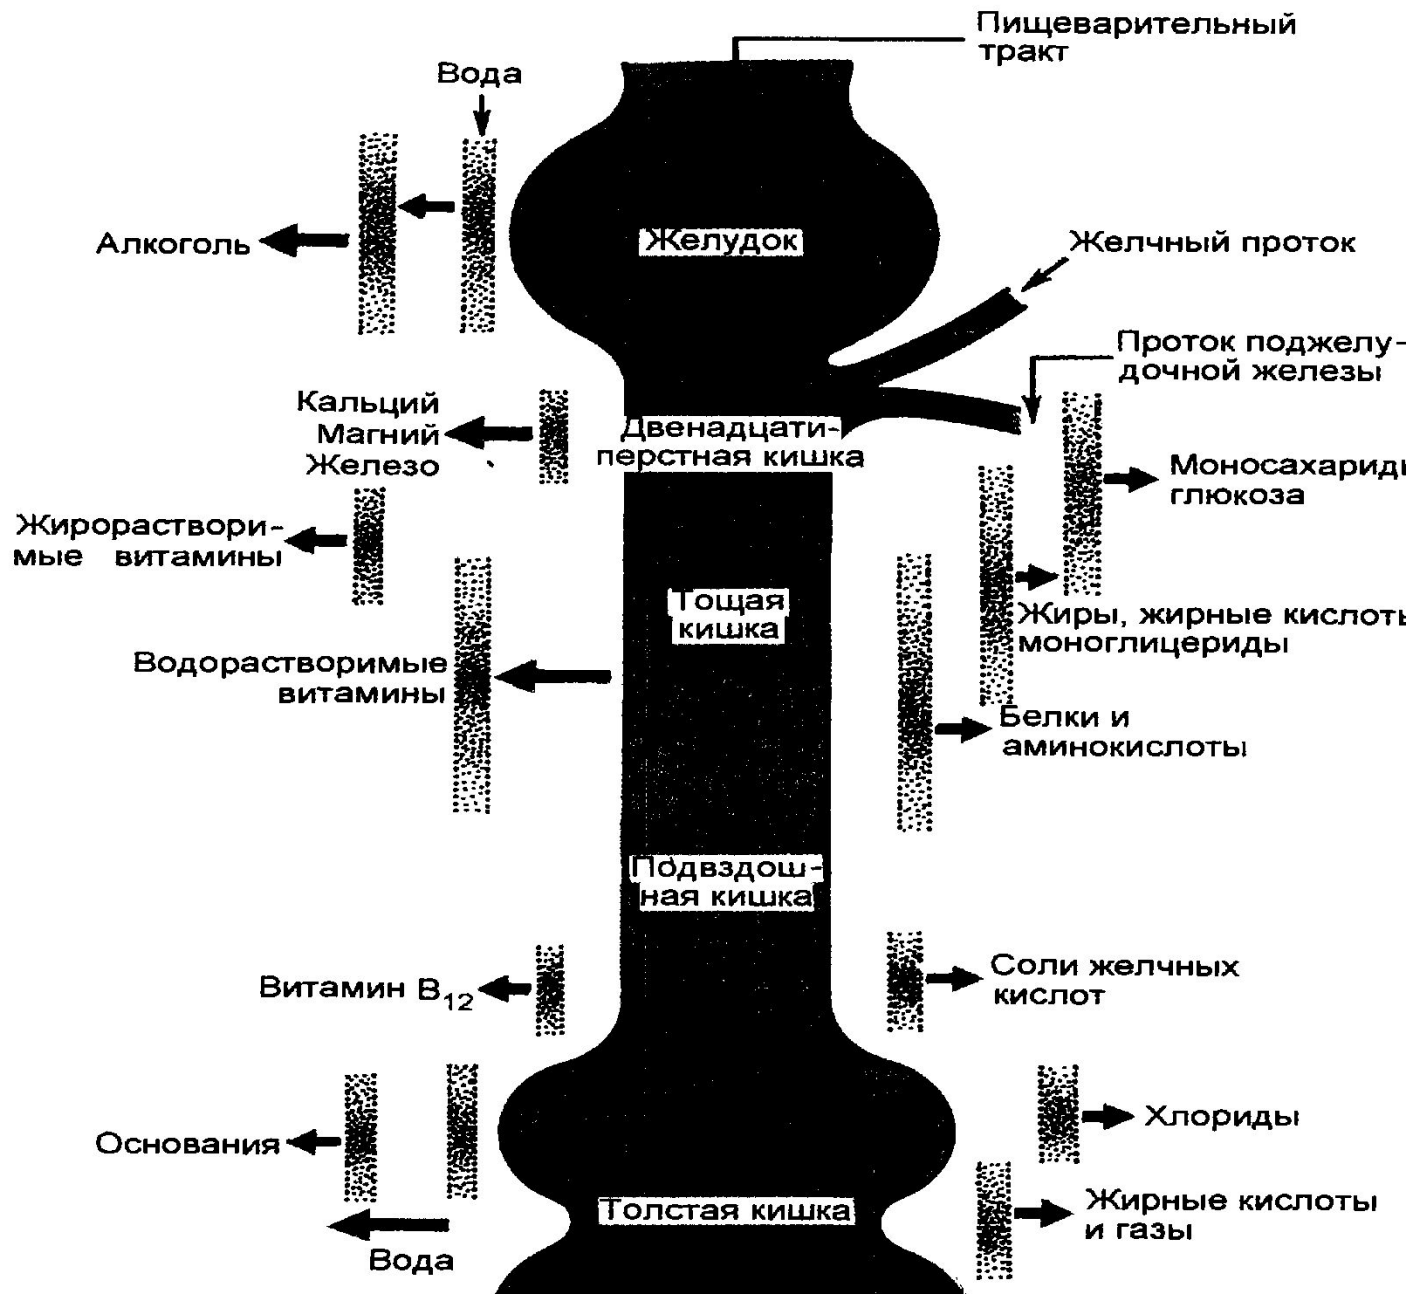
Пищеварительный тракт

Вода

Алкоголь

Желудок

Желчный проток

Проток поджелудочной железы

Кальций
Магний
Железо

Двенадцатиперстная кишка

Моносахариды глюкоза

Жирорастворимые витамины

Тощая кишка

Жиры, жирные кислоты моноглицериды

Водорастворимые витамины

Белки и аминокислоты

Подвздошная кишка

Витамин $B_{12}$

Соли желчных кислот

Хлориды

Основания

Толстая кишка

Жирные кислоты и газы

Вода